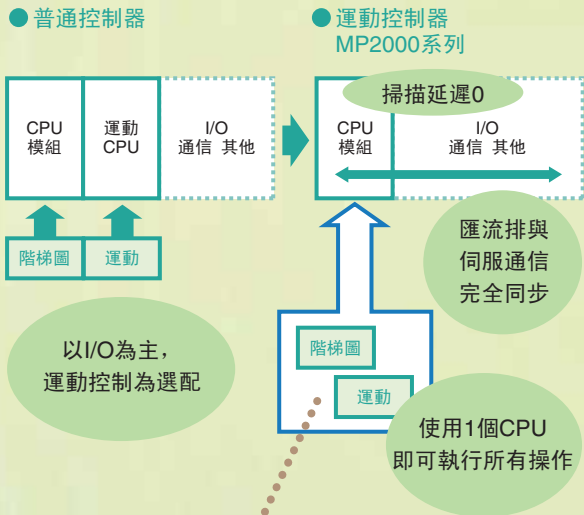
● 普通控制器

● 運動控制器
MP2000系列

CPU
模組

運動
CPU

I/O
通信 其他

階梯圖

運動

以I/O為主，
運動控制為選配

掃描延遲0

CPU
模組

I/O
通信 其他

匯流排與
伺服通信
完全同步

階梯圖

運動

使用1個CPU
即可執行所有操作